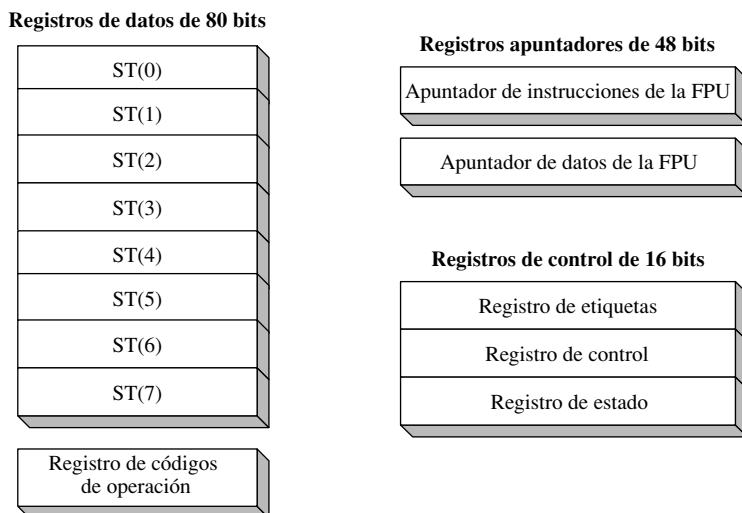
**Registros de datos de 80 bits**

ST(0)
ST(1)
ST(2)
ST(3)
ST(4)
ST(5)
ST(6)
ST(7)

Registro de códigos de operación

**Registros apuntadores de 48 bits**

Apuntador de instrucciones de la FPU

Apuntador de datos de la FPU

**Registros de control de 16 bits**

Registro de etiquetas
Registro de control
Registro de estado